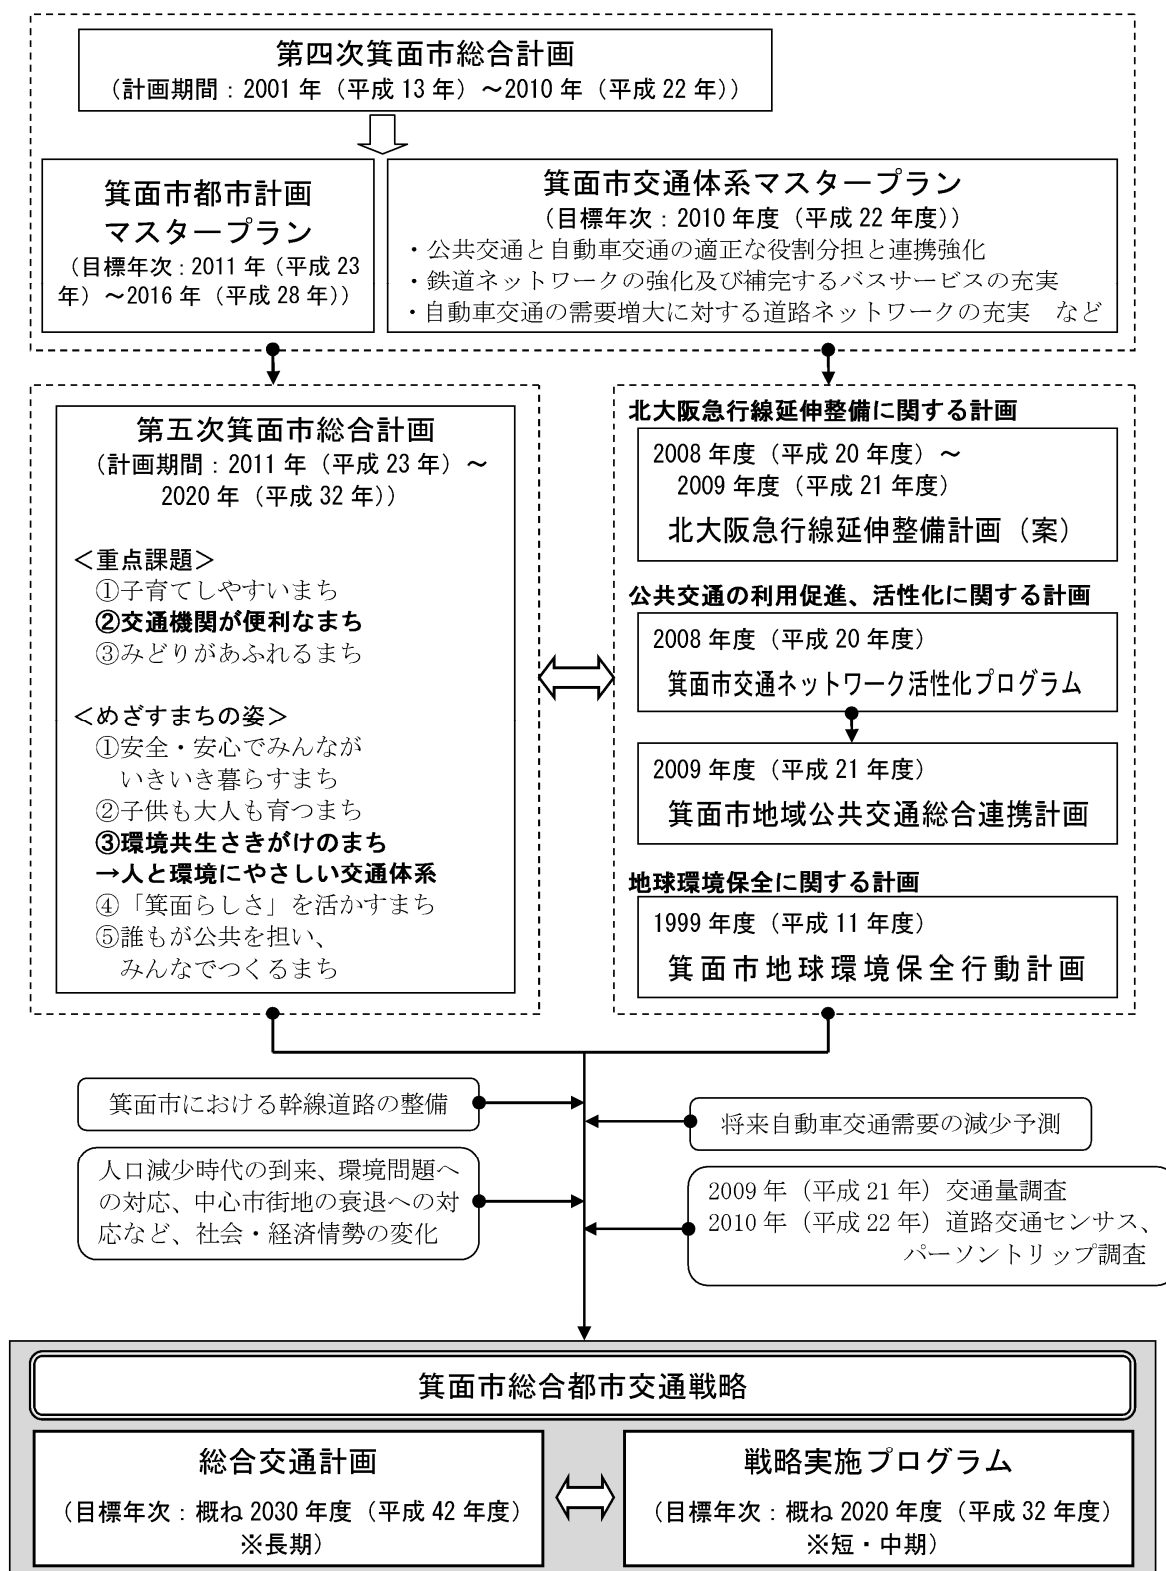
第四次箕面市総合計画
（計画期間：2001 年（平成 13 年）〜2010 年（平成 22 年））

箕面市都市計画
マスタープラン
（目標年次：2011 年（平成 23 年）〜2016 年（平成 28 年））

箕面市交通体系マスタープラン
（目標年次：2010 年度（平成 22 年度））
・公共交通と自動車交通の適正な役割分担と連携強化
・鉄道ネットワークの強化及び補完するバスサービスの充実
・自動車交通の需要増大に対する道路ネットワークの充実　など

第五次箕面市総合計画
（計画期間：2011 年（平成 23 年）〜2020 年（平成 32 年））

＜重点課題＞
①子育てしやすいまち
②交通機関が便利なまち
③みどりがあふれるまち

＜めざすまちの姿＞
①安全・安心でみんながいきいき暮らすまち
②子供も大人も育つまち
③環境共生さきがけのまち
→人と環境にやさしい交通体系
④「箕面らしさ」を活かすまち
⑤誰もが公共を担い、みんなでつくるまち

北大阪急行線延伸整備に関する計画
2008 年度（平成 20 年度）〜
2009 年度（平成 21 年度）
北大阪急行線延伸整備計画（案）

公共交通の利用促進、活性化に関する計画
2008 年度（平成 20 年度）
箕面市交通ネットワーク活性化プログラム

2009 年度（平成 21 年度）
箕面市地域公共交通総合連携計画

地球環境保全に関する計画
1999 年度（平成 11 年度）
箕面市地球環境保全行動計画

箕面市における幹線道路の整備

将来自動車交通需要の減少予測

人口減少時代の到来、環境問題への対応、中心市街地の衰退への対応など、社会・経済情勢の変化

2009 年（平成 21 年）交通量調査
2010 年（平成 22 年）道路交通センサス、パーソントリップ調査

箕面市総合都市交通戦略

総合交通計画
（目標年次：概ね 2030 年度（平成 42 年度）
※長期）

戦略実施プログラム
（目標年次：概ね 2020 年度（平成 32 年度）
※短・中期）